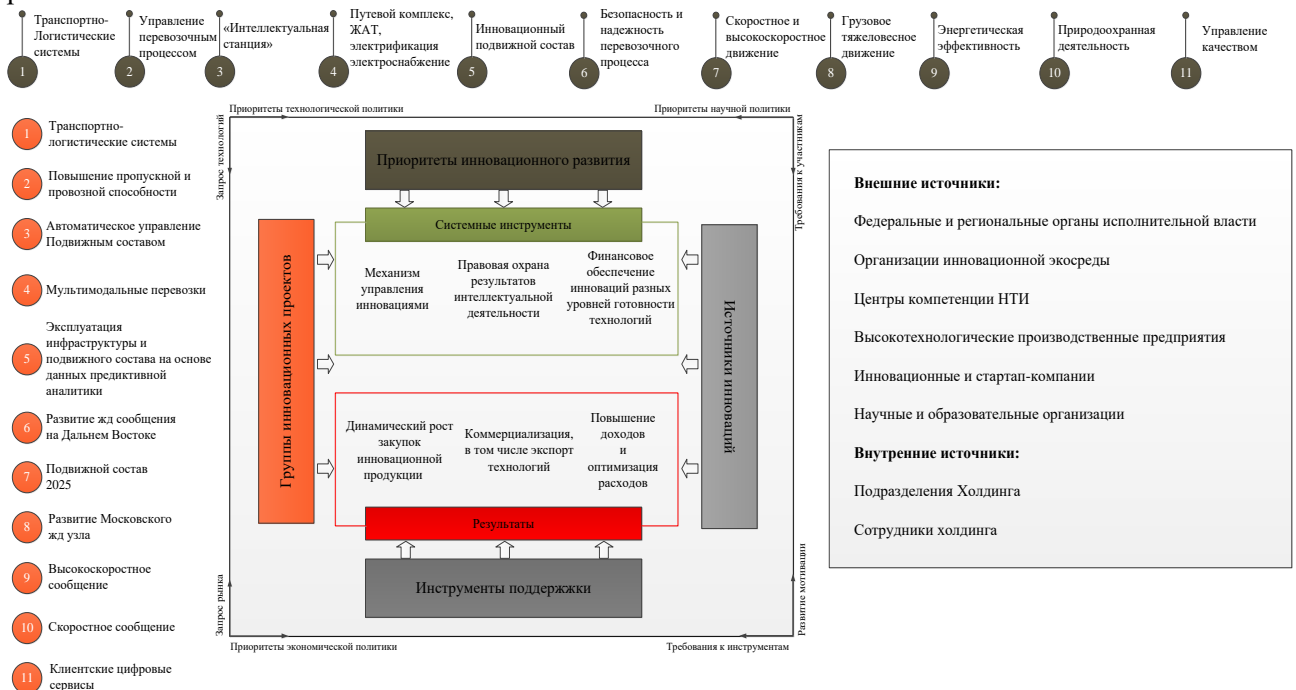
1 Транспортно-Логистические системы
2 Управление перевозочным процессом
3 «Интеллектуальная станция»
4 Путевой комплекс, ЖАТ, электрификация электроснабжение
5 Инновационный подвижной состав
6 Безопасность и надежность перевозочного процесса
7 Скоростное и высокоскоростное движение
8 Грузовое тяжеловесное движение
9 Энергетическая эффективность
10 Природоохранная деятельность
11 Управление качеством

1 Транспортно-логистические системы
2 Повышение пропускной и провозной способности
3 Автоматическое управление Подвижным составом
4 Мультимодальные перевозки
5 Эксплуатация инфраструктуры и подвижного состава на основе данных предиктивной аналитики
6 Развитие жд сообщения на Дальнем Востоке
7 Подвижной состав 2025
8 Развитие Московского жд узла
9 Высокоскоростное сообщение
10 Скоростное сообщение
11 Клиентские цифровые сервисы

Приоритеты технологической политики
Приоритеты научной политики
Запрос технологий
Требования к участникам
Приоритеты инновационного развития
Системные инструменты
Группы инновационных проектов
Механизм управления инновациями
Правовая охрана результатов интеллектуальной деятельности
Финансовое обеспечение инноваций разных уровней готовности технологий
Источники инноваций
Динамический рост закупок инновационной продукции
Коммерциализация, в том числе экспорт технологий
Повышение доходов и оптимизация расходов
Результаты
Инструменты поддержки
Запрос рынка
Развитие мотивации
Приоритеты экономической политики
Требования к инструментам

Внешние источники:
Федеральные и региональные органы исполнительной власти
Организации инновационной экосреды
Центры компетенции НТИ
Высокотехнологические производственные предприятия
Инновационные и стартап-компании
Научные и образовательные организации
Внутренние источники:
Подразделения Холдинга
Сотрудники холдинга